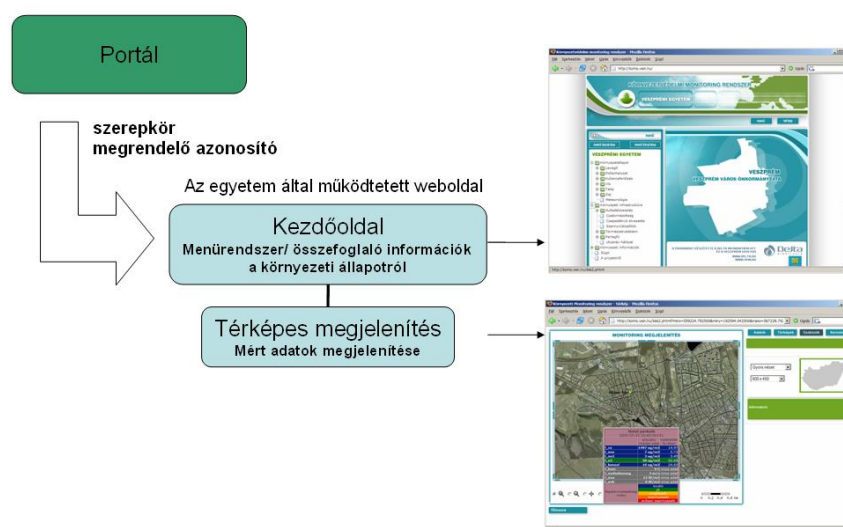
Portál

szerepkör
megrendelő azonosító

Az egyetem által működtetett weboldal

Kezdőoldal
Menürendszer/ összefoglaló információk a környezeti állapotról

Térképes megjelenítés
Mért adatok megjelenítése

MONITORING RENDSZER

VESZPRÉMI EGYETEM

VESZPRÉM

MONITORING MEGJELENÍTÉS